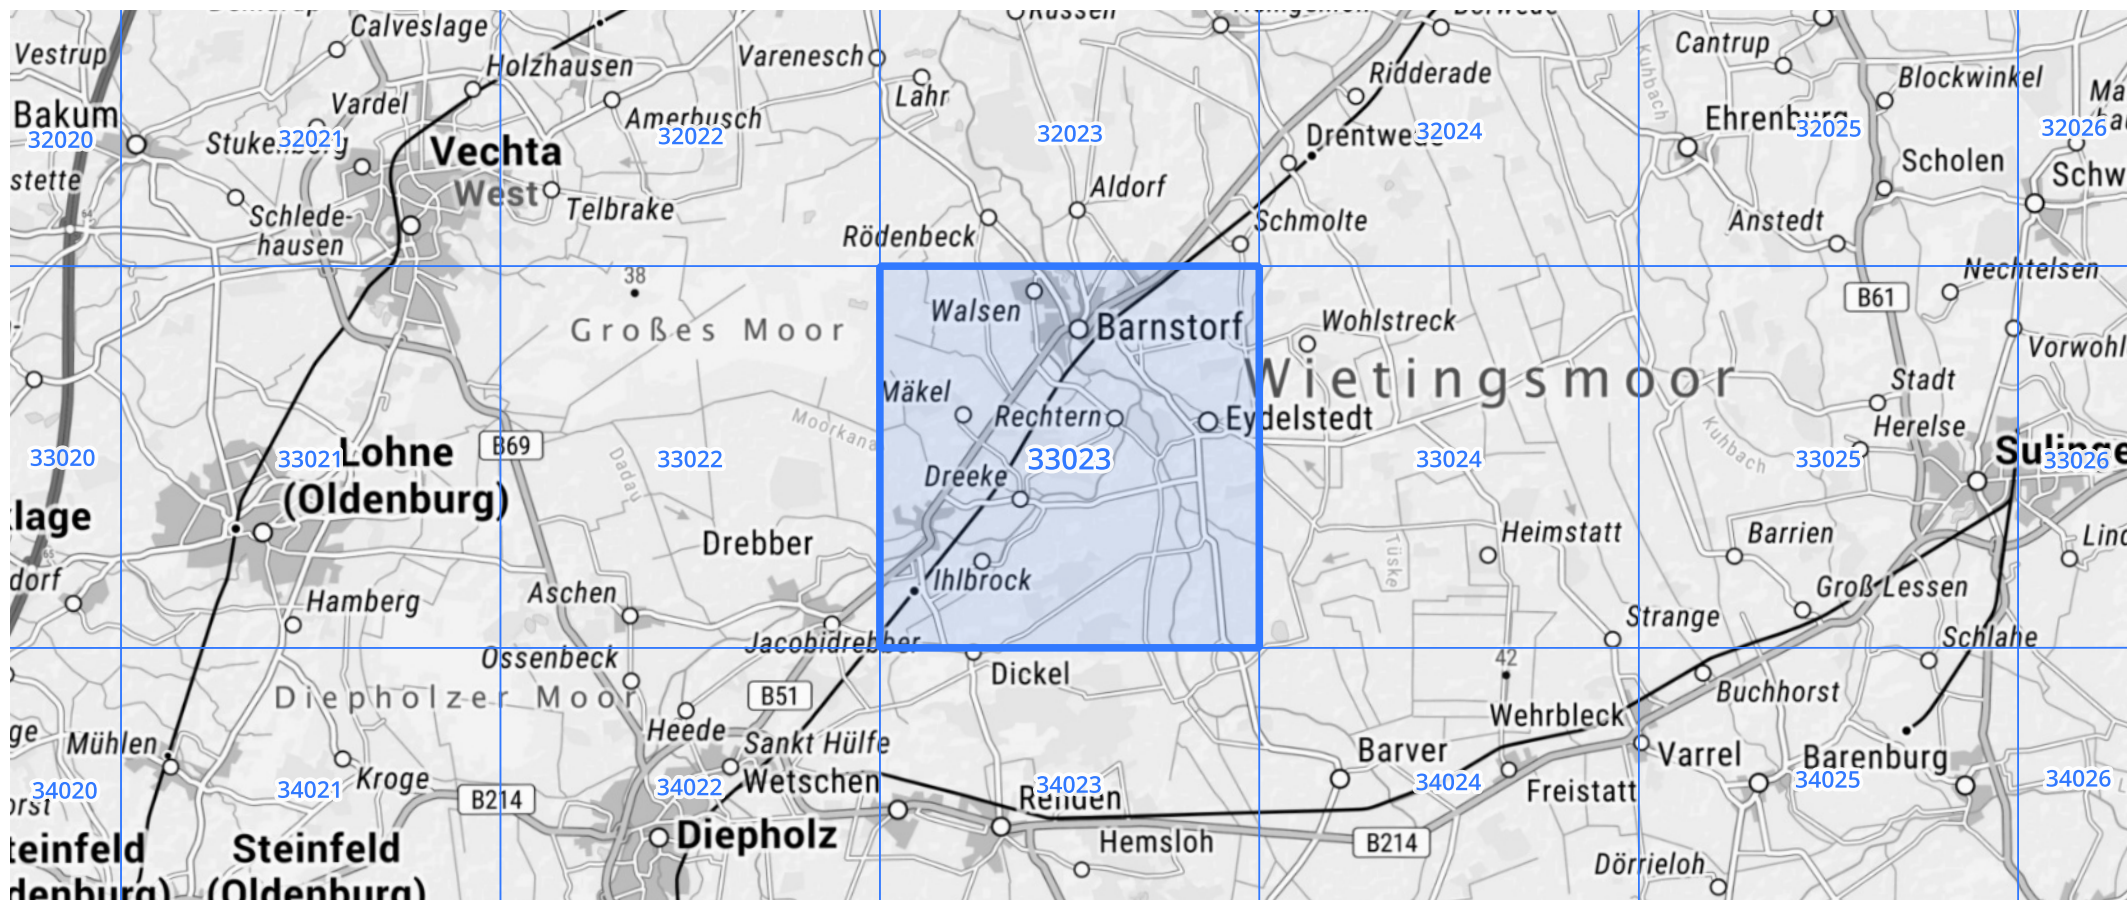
Calveslage
Vestrup
Holzhausen
Varenesch
Lahr
Cantrup
Ridderade
Blockwinkel
Ma
Bakum
32020
Vardel
Stuke
32021
Vechta
Amerbusch
32022
32023
Drentwe
32024
Ehrenburg
32025
32026
Scholen
stette
West
Telbrake
Aldorf
Schw
Schlede-
hausen
Rödenbeck
Schmolte
Anstedt
38
Nechtelsen
Walsen
Barnstorf
B61
Großes Moor
Wohlstreck
Vorwohl
Mäkel
Wietingsmoor
Stadt
Moorkanal
Rechtern
Eydelstedt
Herelse
33020
33021
Lohne
B69
Dadau
33022
Kuhbach
33024
33025
Sulinge
33026
(Oldenburg)
Dreeke
33023
lage
Drebber
Heimstatt
Barrien
Linc
dorf
Tüske
Ihlbrock
Groß Lessen
Hamberg
Aschen
Strange
Schlahe
Jacobidrebber
Ossenbeck
Dickel
42
Buchhorst
Diepholzer Moor
B51
Wehrbleck
Heede
Sankt Hülfe
Barver
Varrel
Barenburg
Mühlen
Kroge
Wetschen
34023
ge
34020
34021
B214
34022
Rehden
34024
Freistatt
34025
34026
Diepholz
Hemsloh
B214
Dörrieloh
einfeld
Steinfeld
denburg)
(Oldenburg)